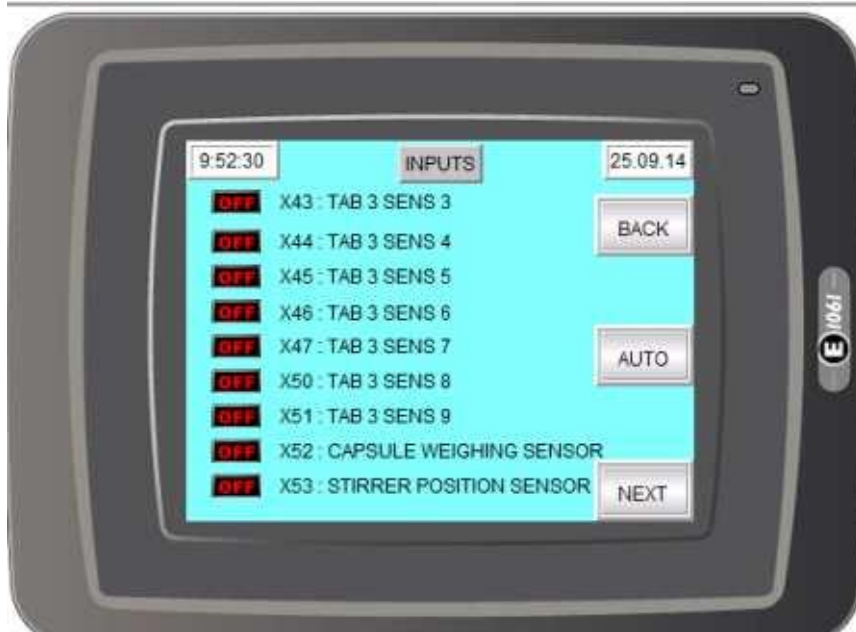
9:52:30

INPUTS

25.09.14

OFF X43 : TAB 3 SENS 3

BACK

OFF X44 : TAB 3 SENS 4

OFF X45 : TAB 3 SENS 5

OFF X46 : TAB 3 SENS 6

OFF X47 : TAB 3 SENS 7

AUTO

OFF X50 : TAB 3 SENS 8

OFF X51 : TAB 3 SENS 9

OFF X52 : CAPSULE WEIGHING SENSOR

OFF X53 : STIRRER POSITION SENSOR

NEXT

E 1061